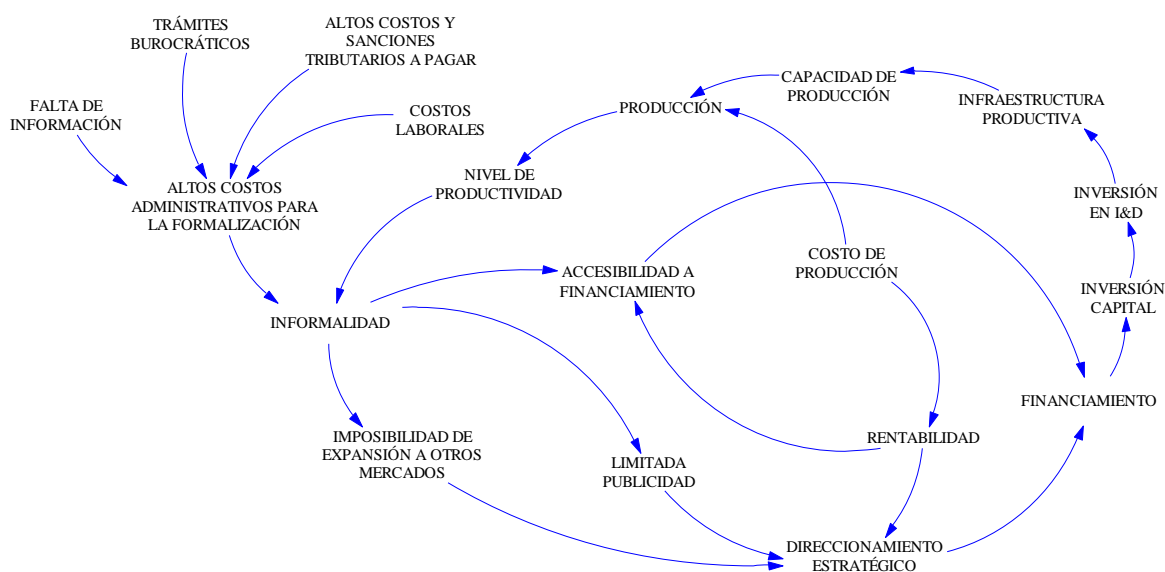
TRÁMITES BUROCRÁTICOS

ALTOS COSTOS Y SANCIONES TRIBUTARIOS A PAGAR

FALTA DE INFORMACIÓN

COSTOS LABORALES

ALTOS COSTOS ADMINISTRATIVOS PARA LA FORMALIZACIÓN

CAPACIDAD DE PRODUCCIÓN

PRODUCCIÓN

INFRAESTRUCTURA PRODUCTIVA

NIVEL DE PRODUCTIVIDAD

INVERSIÓN EN I&D

COSTO DE PRODUCCIÓN

ACCESIBILIDAD A FINANCIAMIENTO

INVERSIÓN CAPITAL

INFORMALIDAD

FINANCIAMIENTO

IMPOSIBILIDAD DE EXPANSIÓN A OTROS MERCADOS

RENTABILIDAD

LIMITADA PUBLICIDAD

DIRECCIONAMIENTO ESTRATÉGICO